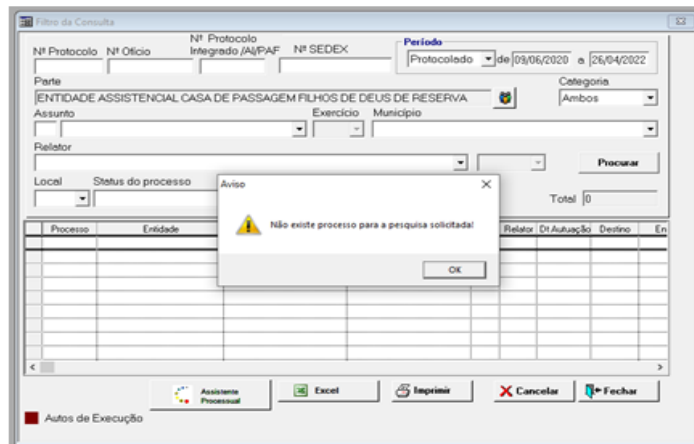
Filtro da Consulta

Nº Protocolo Nº Ofício Nº Protocolo Integrado /AI/PAF Nº SEDEX

Período
Protocolado de 09/06/2020 a 26/04/2022

Parte
ENTIDADE ASSISTENCIAL CASA DE PASSAGEM FILHOS DE DEUS DE RESERVA

Categoria
Ambos

Assunto Exercício Município

Relator

Procurar

Local Status do processo

Total 0

| Processo | Entidade | | Relator | Dt Autuação | Destino | En |
|---|---|---|---|---|---|---|

Aviso

Não existe processo para a pesquisa solicitada!

OK

Assistente Processual
Excel
Imprimir
Cancelar
Fechar

Autos de Execução